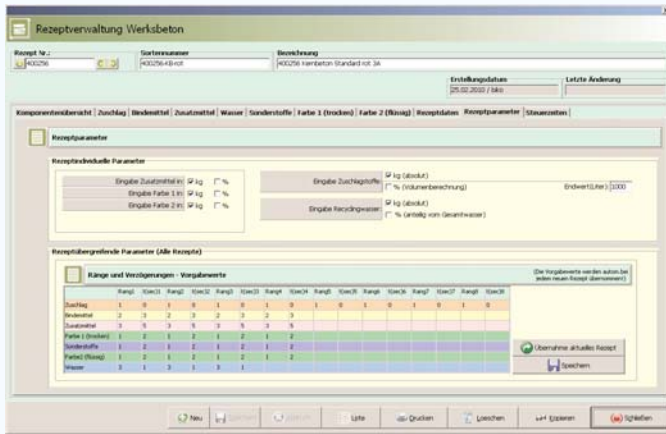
Rezeptverwaltung Werksbeton

Rezept Nr.: 400256
Sortennummer 400256-KB-rot
Bezeichnung 400256 Kernbeton Standard rot 3A
Erstellungsdatum 25.02.2010 / bko
Letzte Änderung

Komponentenübersicht | Zuschlag | Bindemittel | Zusatzmittel | Wasser | Sonderstoffe | Farbe 1 (trocken) | Farbe 2 (flüssig) | Rezeptdaten | Rezeptparameter | Steuerzeiten

Rezeptparameter

Rezeptindividuelle Parameter

Eingabe Zusatzmittel in: kg %
Eingabe Farbe 1 in: kg %
Eingabe Farbe 2 in: kg %

Eingabe Zuschlagstoffe: kg (absolut) % (Volumenberechnung)
Endwert(Liter): 1000

Eingabe Recyclingwasser: kg (absolut) % (anteilig vom Gesamtwasser)

Rezeptübergreifende Parameter (Alle Rezepte)

Ränge und Verzögerungen - Vorgabewerte

(Die Vorgabewerte werden autom. bei jedem neuen Rezept übernommen!)

| | Rang1 | V(sec)1 | Rang2 | V(sec)2 | Rang3 | V(sec)3 | Rang4 | V(sec)4 | Rang5 | V(sec)5 | Rang6 | V(sec)6 | Rang7 | V(sec)7 | Rang8 | V(sec)8 |
|---|---|---|---|---|---|---|---|---|---|---|---|---|---|---|---|---|
| Zuschlag | 1 | 0 | 1 | 0 | 1 | 0 | 1 | 0 | 1 | 0 | 1 | 0 | 1 | 0 | 1 | 0 |
| Bindemittel | 2 | 3 | 2 | 3 | 2 | 3 | 2 | 3 | | | | | | | | |
| Zusatzmittel | 3 | 5 | 3 | 5 | 3 | 5 | 3 | 5 | | | | | | | | |
| Farbe 1 (trocken) | 1 | 2 | 1 | 2 | 1 | 2 | 1 | 2 | | | | | | | | |
| Sonderstoffe | 1 | 2 | 1 | 2 | 1 | 2 | 1 | 2 | | | | | | | | |
| Farbe2 (flüssig) | 1 | 2 | 1 | 2 | 1 | 2 | 1 | 2 | | | | | | | | |
| Wasser | 3 | 1 | 3 | 1 | 3 | 1 | | | | | | | | | | |

Übernahme aktuelles Rezept
Speichern

Neu | Speichern | Abbruch | Liste | Drucken | Loeschen | Kopieren | Schließen